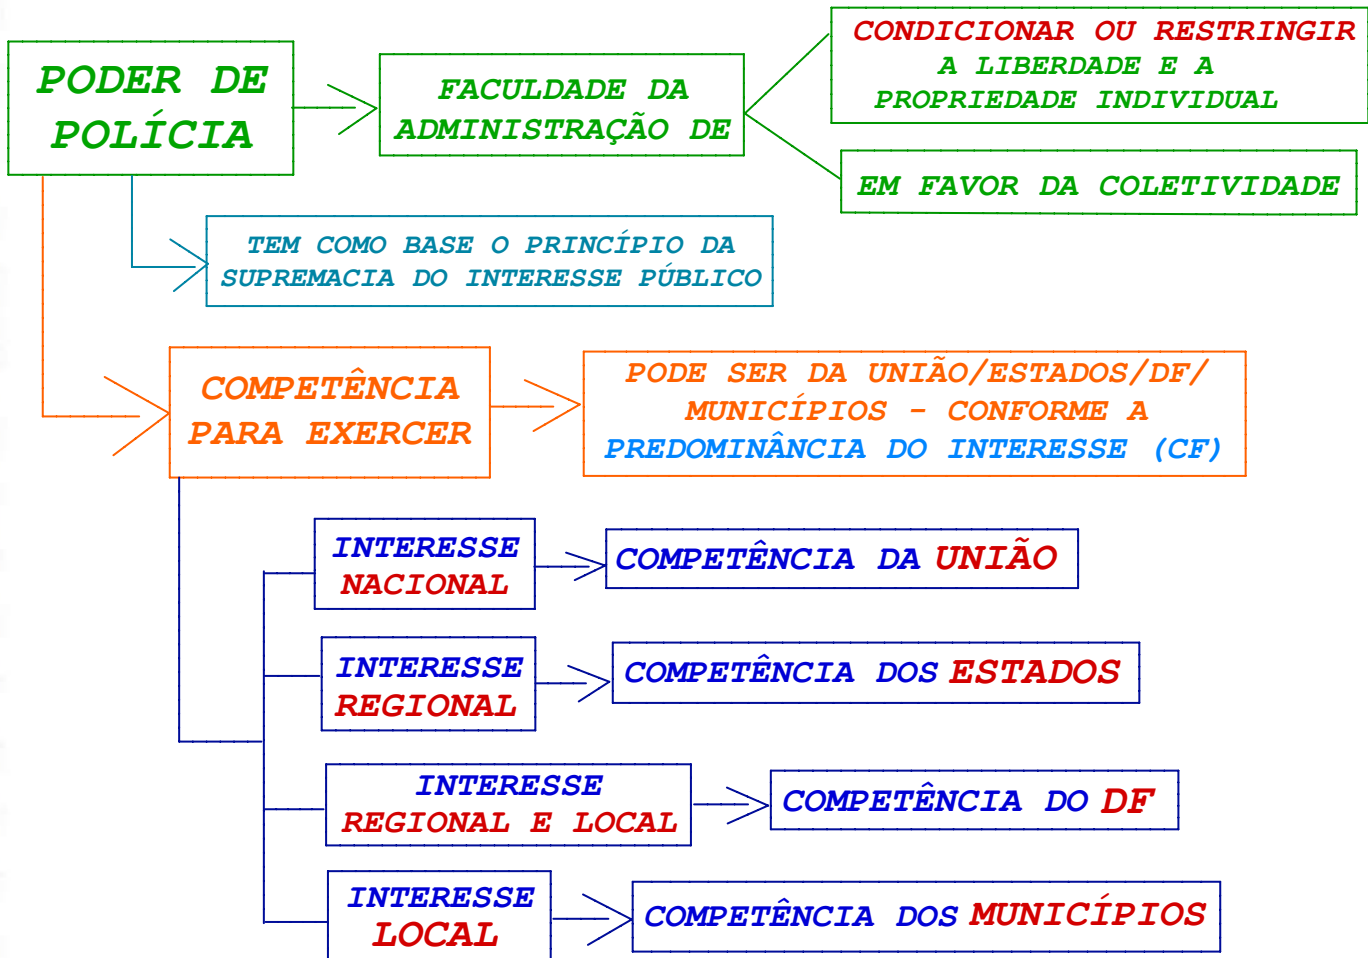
PODER DE POLÍCIA

FACULDADE DA ADMINISTRAÇÃO DE

CONDICIONAR OU RESTRINGIR A LIBERDADE E A PROPRIEDADE INDIVIDUAL

EM FAVOR DA COLETIVIDADE

TEM COMO BASE O PRINCÍPIO DA SUPREMACIA DO INTERESSE PÚBLICO

COMPETÊNCIA PARA EXERCER

PODE SER DA UNIÃO/ESTADOS/DF/ MUNICÍPIOS - CONFORME A PREDOMINÂNCIA DO INTERESSE (CF)

INTERESSE NACIONAL

COMPETÊNCIA DA UNIÃO

INTERESSE REGIONAL

COMPETÊNCIA DOS ESTADOS

INTERESSE REGIONAL E LOCAL

COMPETÊNCIA DO DF

INTERESSE LOCAL

COMPETÊNCIA DOS MUNICÍPIOS